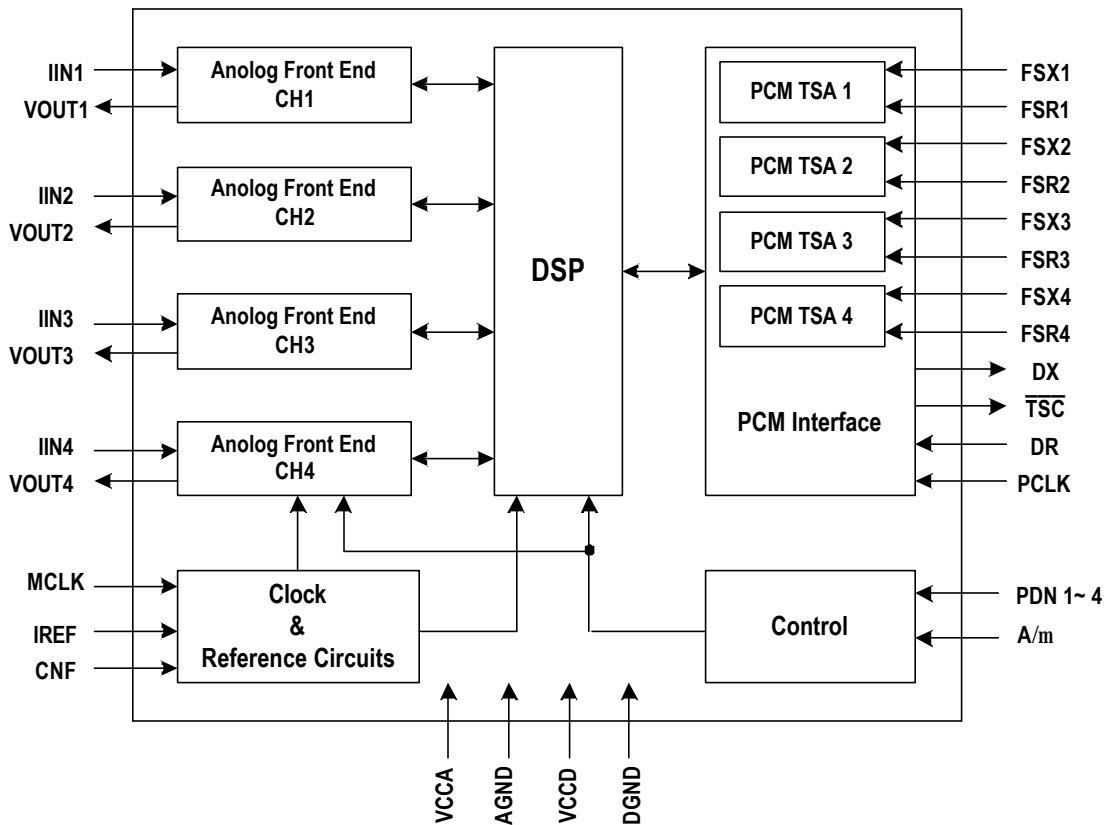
IIN1
VOUT1
Anolog Front End CH1

IIN2
VOUT2
Anolog Front End CH2

IIN3
VOUT3
Anolog Front End CH3

IIN4
VOUT4
Anolog Front End CH4

DSP

PCM TSA 1
PCM TSA 2
PCM TSA 3
PCM TSA 4
PCM Interface

FSX1
FSR1
FSX2
FSR2
FSX3
FSR3
FSX4
FSR4
DX
$\overline{TSC}$
DR
PCLK

MCLK
IREF
CNF
Clock & Reference Circuits

Control
PDN 1~ 4
A/m

VCCA
AGND
VCCD
DGND